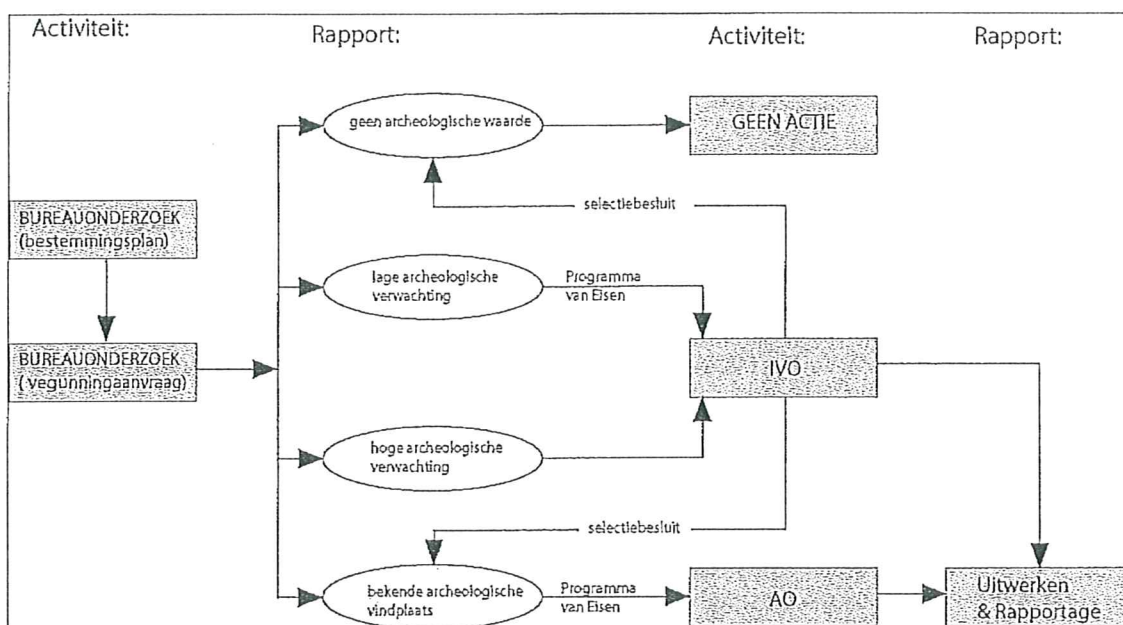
Activiteit:

Rapport:

Activiteit:

Rapport:

geen archeologische waarde

GEEN ACTIE

selectiebesluit

BUREAUONDERZOEK (bestemmingsplan)

lage archeologische verwachting

Programma van Eisen

BUREAUONDERZOEK (vegunningaanvraag)

IVO

hoge archeologische verwachting

selectiebesluit

bekende archeologische vindplaats

Programma van Eisen

AO

Uitwerken & Rapportage